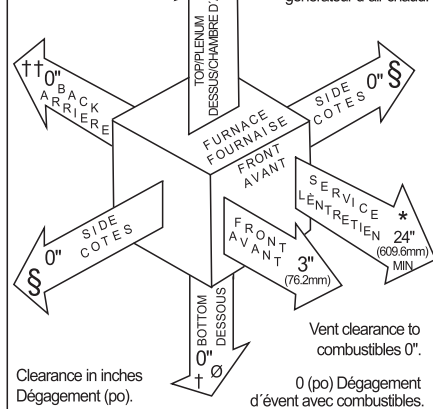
générateur d'air chaud.

TOP/PLENUM
DESSUS/CHAMBRE D'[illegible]

†† 0"
BACK
ARRIERE

SIDE
COTES
0" §

FURNACE
FOURNAISE

FRONT
AVANT

SERVICE
L'ENTRETIEN
*
24"
(609.6mm)
MIN

SIDE
COTES
§ 0"

FRONT
AVANT
3"
(76.2mm)

BOTTOM
DESSOUS
0"
† Ø

Vent clearance to combustibles 0".

0 (po) Dégagement d´évent avec combustibles.

Clearance in inches
Dégagement (po).